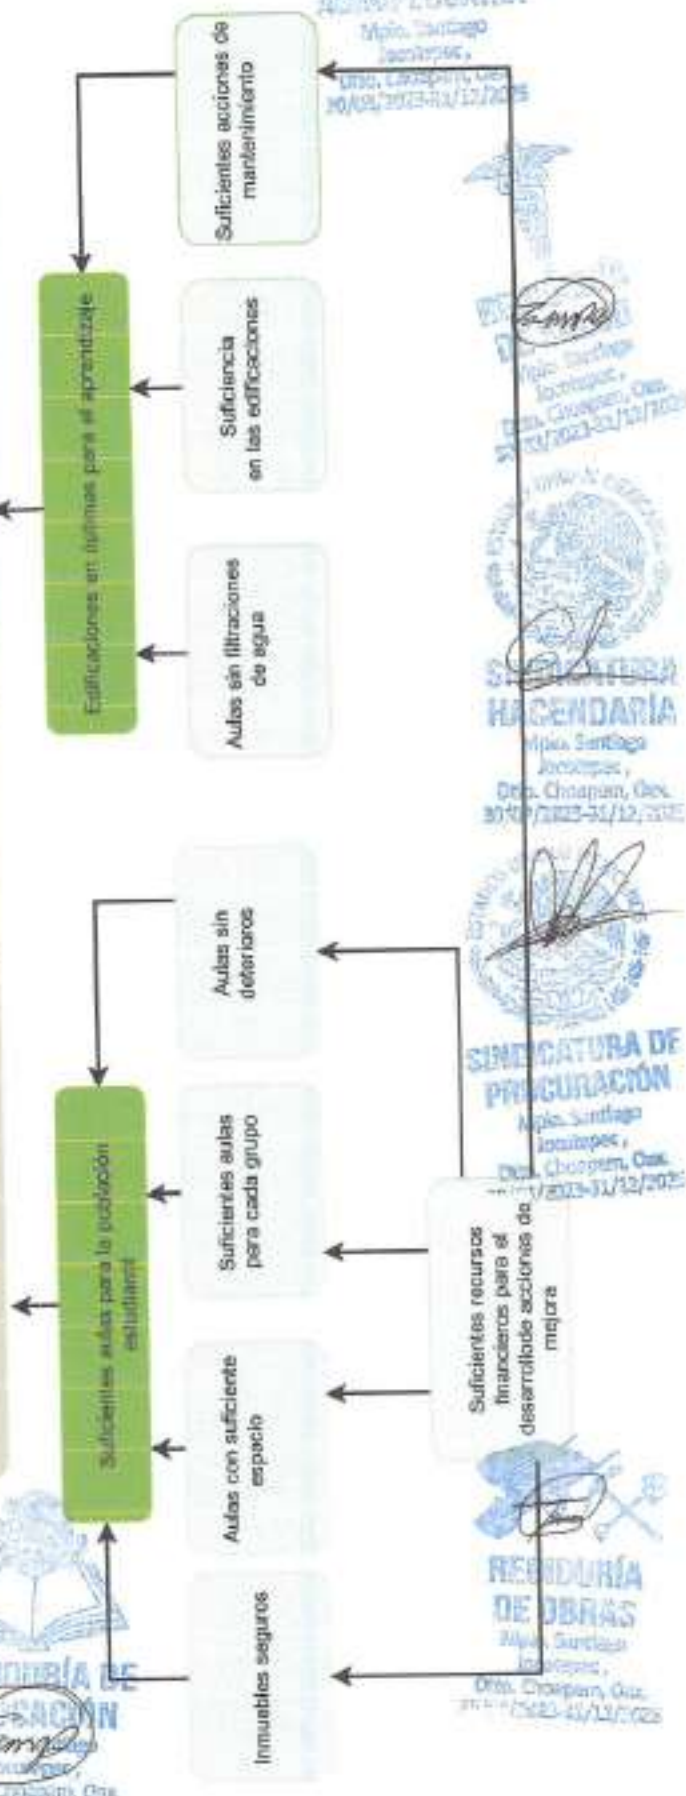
Suficientes acciones de mantenimiento

Edificaciones en óptimas para el aprendizaje

Suficiencia en las edificaciones

Aulas sin filtraciones de agua

Aulas sin deterioros

Suficientes aulas para la población estudiantil

Suficientes aulas para cada grupo

Aulas con suficiente espacio

Inmuebles seguros

Suficientes recursos financieros para el desarrollode acciones de mejora

Mpio. Santiago Jocotepec, Dto. Choapam, Oax. 30/09/2023-31/12/2025

Mpio. Santiago Jocotepec, Dto. Choapam, Oax. 30/09/2023-31/12/2025

SINDICATURA HACENDARÍA
Mpio. Santiago Jocotepec, Dto. Choapam, Oax. 30/09/2023-31/12/2025

SINDICATURA DE PROCURACIÓN
Mpio. Santiago Jocotepec, Dto. Choapam, Oax. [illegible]/2023-31/12/2025

REGIDURÍA DE OBRAS
Mpio. Santiago Jocotepec, Dto. Choapam, Oax. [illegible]/2023-31/12/2025

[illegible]DURÍA DE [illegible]CACIÓN
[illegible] Oax.